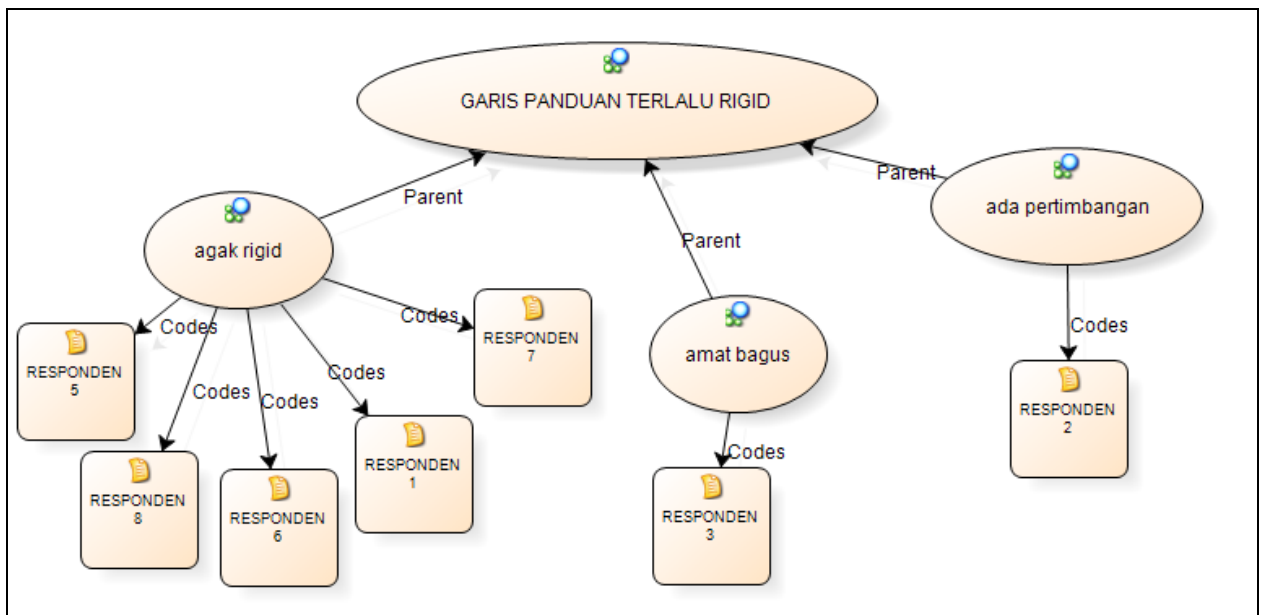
GARIS PANDUAN TERLALU RIGID

Parent

Parent

Parent

agak rigid

ada pertimbangan

Codes

Codes

RESPONDEN 7

Codes

amat bagus

Codes

RESPONDEN 5

Codes

Codes

Codes

RESPONDEN 2

RESPONDEN 1

Codes

RESPONDEN 8

RESPONDEN 6

RESPONDEN 3